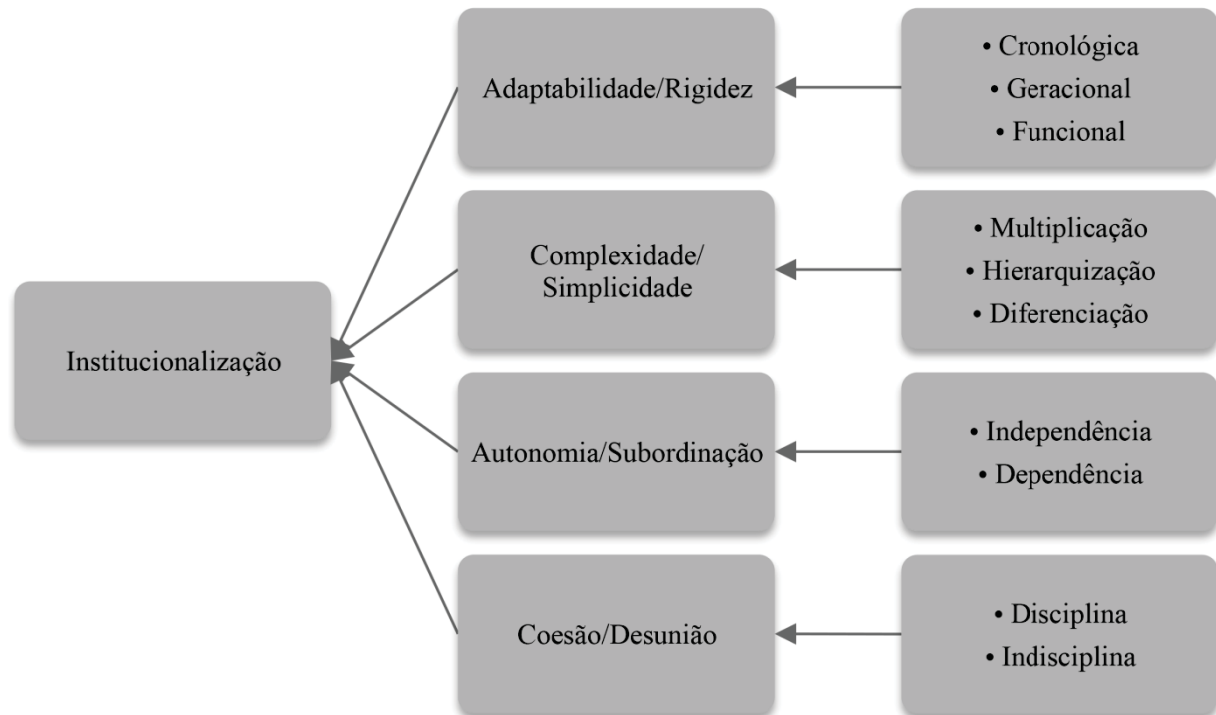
Institucionalização

Adaptabilidade/Rigidez

• Cronológica
• Geracional
• Funcional

Complexidade/ Simplicidade

• Multiplicação
• Hierarquização
• Diferenciação

Autonomia/Subordinação

• Independência
• Dependência

Coesão/Desunião

• Disciplina
• Indisciplina